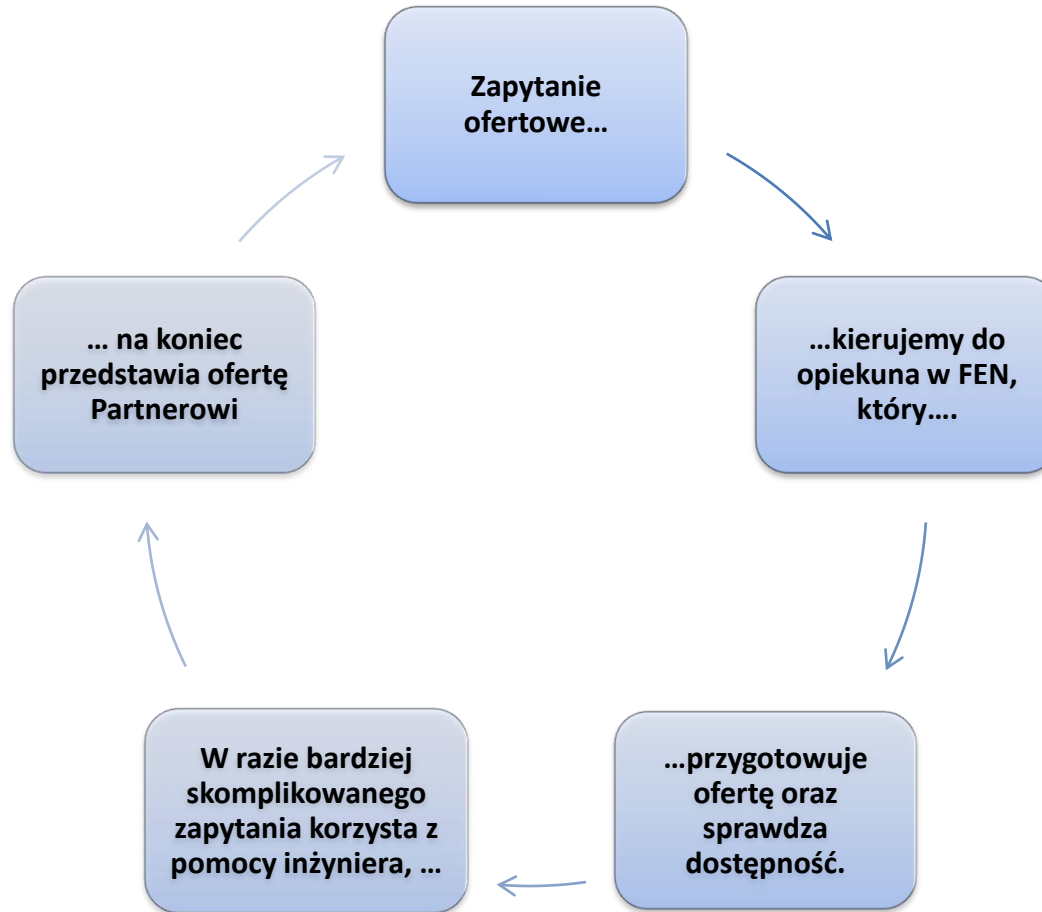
Zapytanie ofertowe…

…kierujemy do opiekuna w FEN, który….

…przygotowuje ofertę oraz sprawdza dostępność.

W razie bardziej skomplikowanego zapytania korzysta z pomocy inżyniera, …

… na koniec przedstawia ofertę Partnerowi